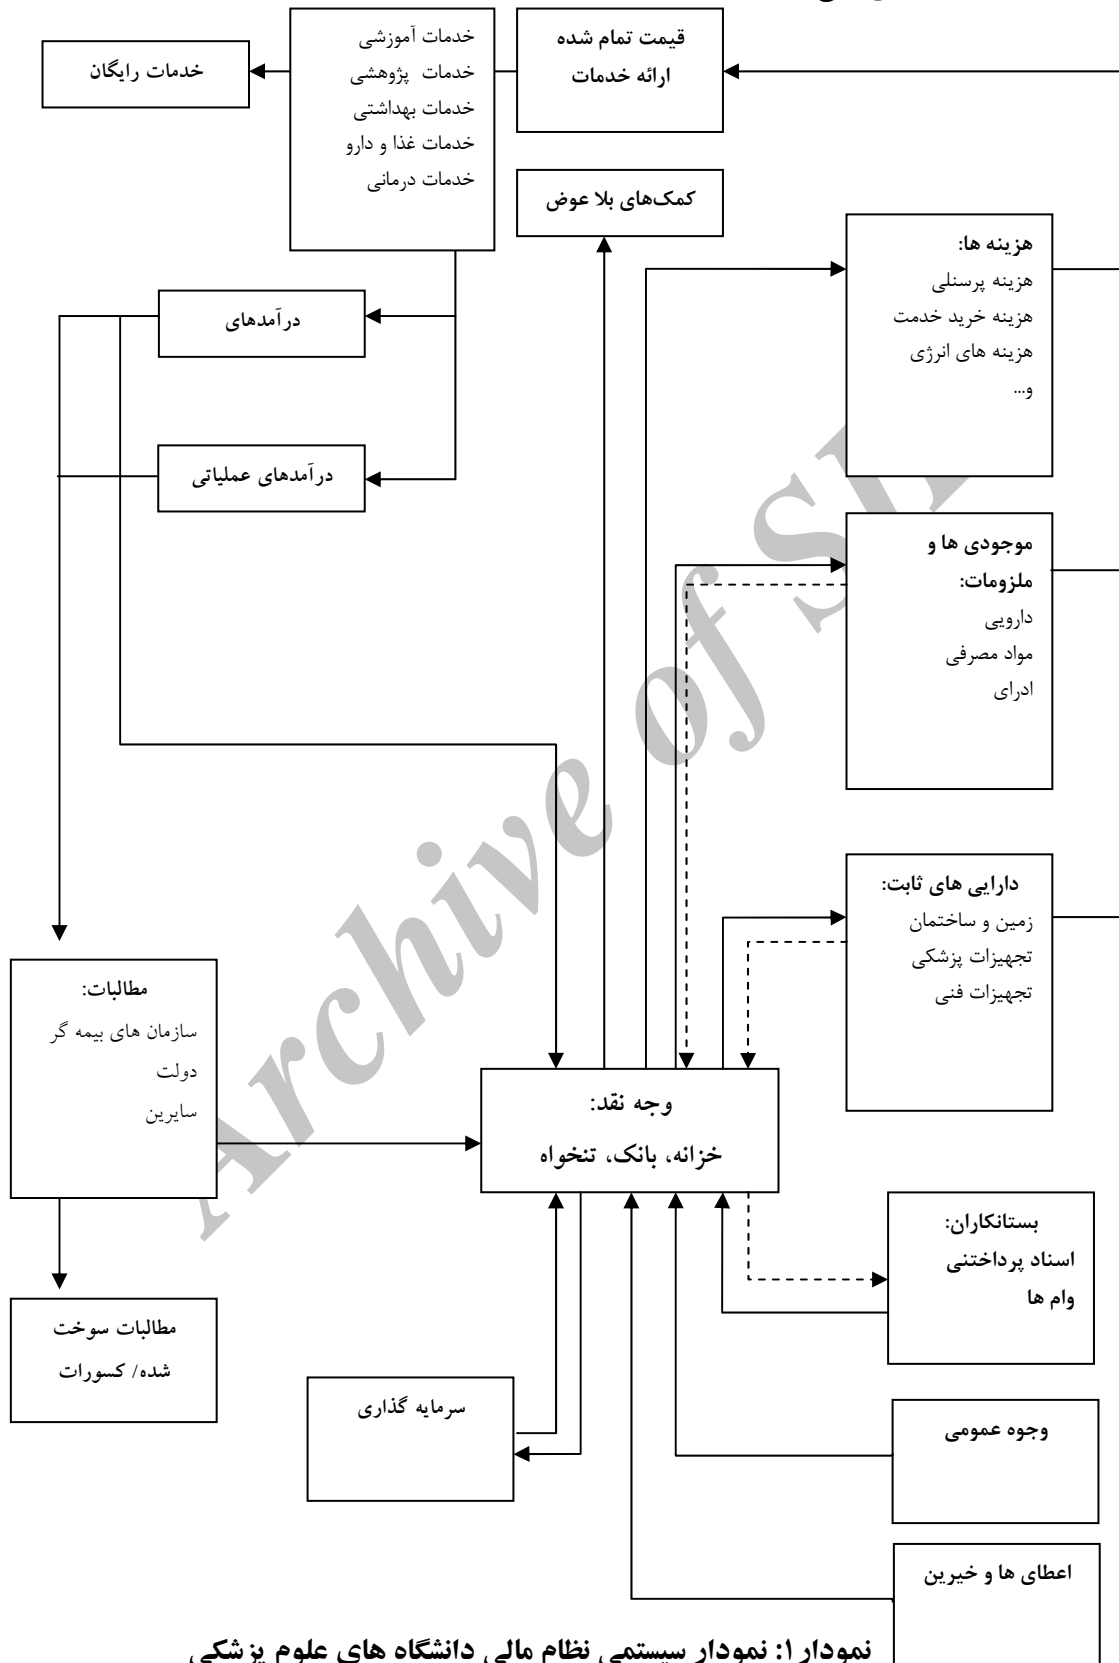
خدمات رایگان

خدمات آموزشی
خدمات پژوهشی
خدمات بهداشتی
خدمات غذا و دارو
خدمات درمانی

قیمت تمام شده
ارائه خدمات

کمک‌های بلا عوض

هزینه ها:
هزینه پرسنلی
هزینه خرید خدمت
هزینه های انرژی
و...

درآمدهای

درآمدهای عملیاتی

موجودی ها و
ملزومات:
دارویی
مواد مصرفی
ادرای

دارایی های ثابت:
زمین و ساختمان
تجهیزات پزشکی
تجهیزات فنی

مطالبات:
سازمان های بیمه گر
دولت
سایرین

وجه نقد:
خزانه، بانک، تنخواه

بستانکاران:
اسناد پرداختنی
وام ها

مطالبات سوخت
شده/ کسورات

سرمایه گذاری

وجوه عمومی

اعطای ها و خیرین

نمودار ۱: نمودار سیستمی نظام مالی دانشگاه های علوم پزشکی